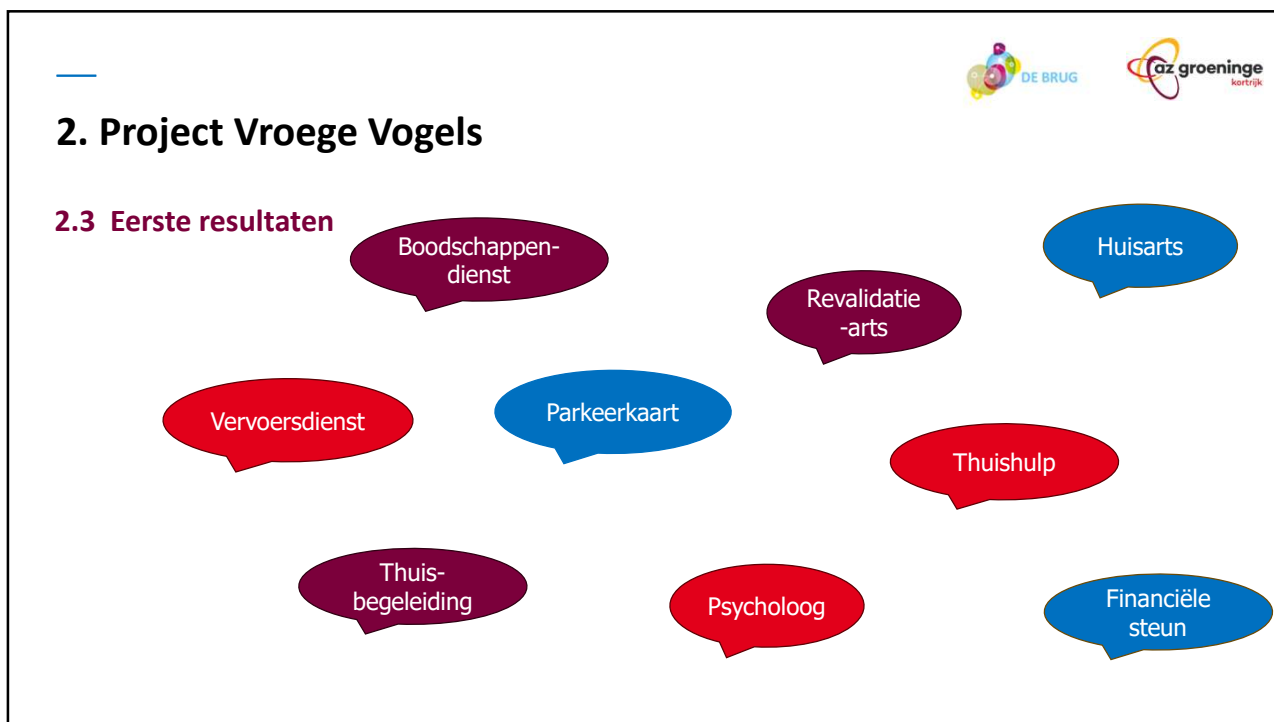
DE BRUG

az groeninge
kortrijk

2. Project Vroege Vogels

2.3 Eerste resultaten

Boodschappen-dienst

Huisarts

Revalidatie -arts

Vervoersdienst

Parkeerkaart

Thuishulp

Thuis-begeleiding

Psycholoog

Financiële steun